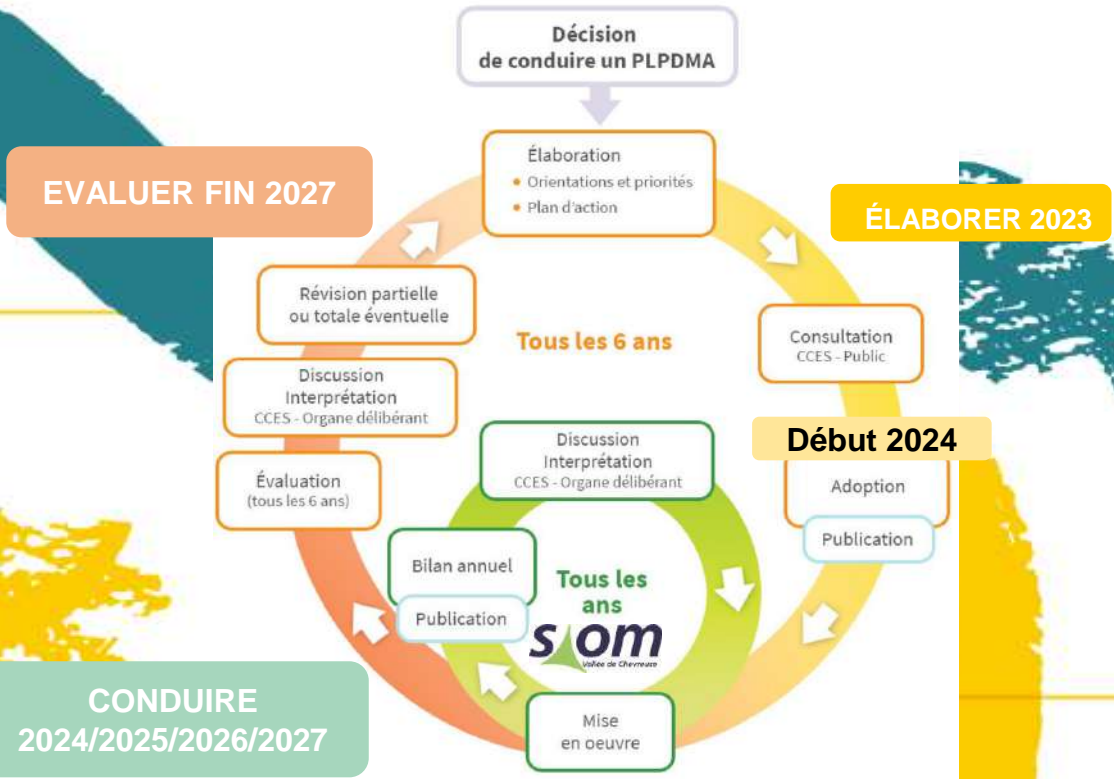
Décision
de conduire un PLPDMA

EVALUER FIN 2027

Élaboration
• Orientations et priorités
• Plan d'action

ÉLABORER 2023

Révision partielle
ou totale éventuelle

Tous les 6 ans

Consultation
CCES - Public

Discussion
Interprétation
CCES - Organe délibérant

Début 2024

Discussion
Interprétation
CCES - Organe délibérant

Adoption

Évaluation
(tous les 6 ans)

Publication

Bilan annuel

Tous les ans

Publication

SIOM
Vallée de Chevreuse

CONDUIRE
2024/2025/2026/2027

Mise
en oeuvre